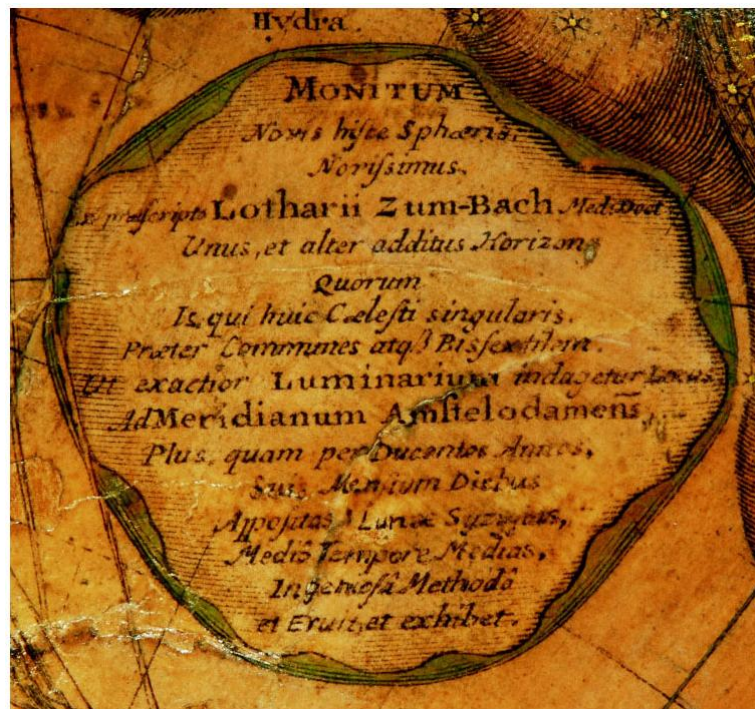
Hydra.

MONITUM
Novis hisce Sphaeris.
Norissimus.
Ex praescripto Lotharii Zum-Bach Med. Doct.
Unus, et alter additus Horizon,
Quorum
Is qui huic Caelesti singularis.
Praeter Communes atq; Bissextilem.
Ut exactior Luminarium indagetur Locus,
Ad Meridianum Amstelodamens,
Plus, quam per Ducentos Annos,
Suis Mensium Diebus
Appositas Lunae Syzygias,
Medio Tempore Medias,
Ingeniosa Methodo
et Eruit, et exhibet.